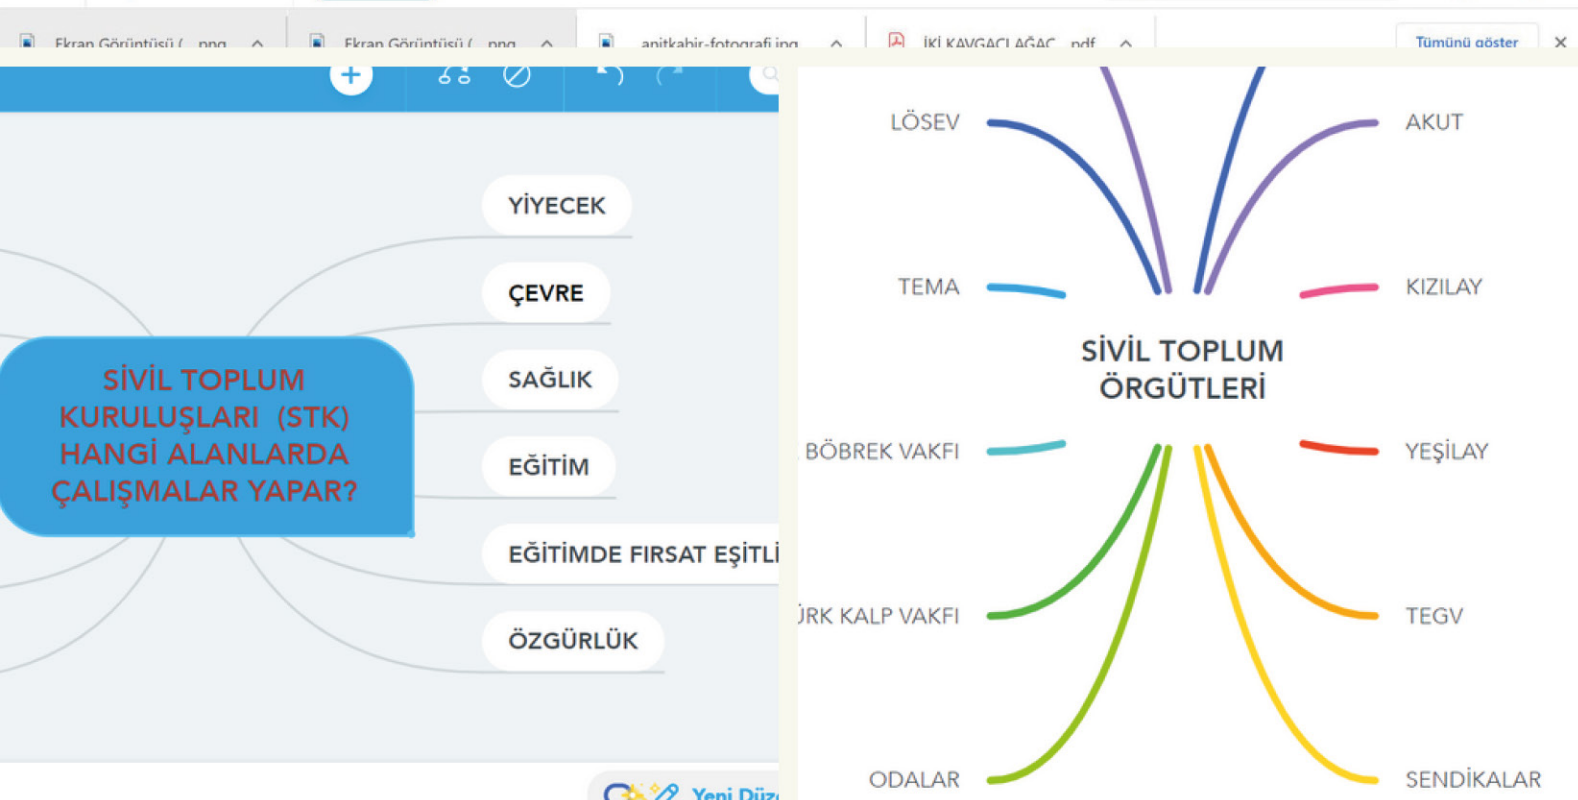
Ekran Görüntüsü (...png
Ekran Görüntüsü (...png
anitkabir-fotografi.jpg
İKİ KAVGACI AĞAÇ...pdf
Tümünü göster
×

SİVİL TOPLUM KURULUŞLARI (STK) HANGİ ALANLARDA ÇALIŞMALAR YAPAR?

YİYECEK
ÇEVRE
SAĞLIK
EĞİTİM
EĞİTİMDE FIRSAT EŞİTLİ
ÖZGÜRLÜK

Yeni Düz

SİVİL TOPLUM ÖRGÜTLERİ

LÖSEV
AKUT
TEMA
KIZILAY
BÖBREK VAKFI
YEŞİLAY
ÜRK KALP VAKFI
TEGV
ODALAR
SENDİKALAR